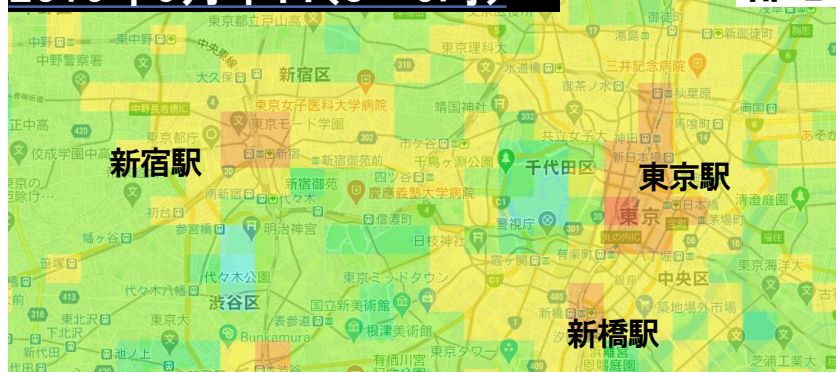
新宿駅

東京駅

新橋駅

中野

東中野

中央線

大久保

新宿区

東京理科大

水道橋駅

湯島

三井記念病院

御茶ノ水

正中高

中野長者橋IC

東京女子医科大学病院

東京モード学園

靖国神社

共立女子大

神田

馬喰町

佼成学園中

新宿

市ケ谷

千鳥ケ淵公園

千代田区

新宿御苑

慶應義塾大学病院

代々木

信濃町

初台

参宮橋

明治神宮

警視庁

日本橋

清澄庭園

幡ヶ谷

日枝神社

代々木公園

霞ケ関

中央区

東京海洋大

笹塚

代々木八幡

渋谷区

東京ミッドタウン

築地場外市場

国立新美術館

根津美術館

東京大

表参道

下北沢

東北沢

新代田

池ノ上

Bunkamura

有栖川宮記念公園

東京タワー

芝浦工業大

晴海

八重洲

東京

皇居外苑

新宿御苑前

高輪